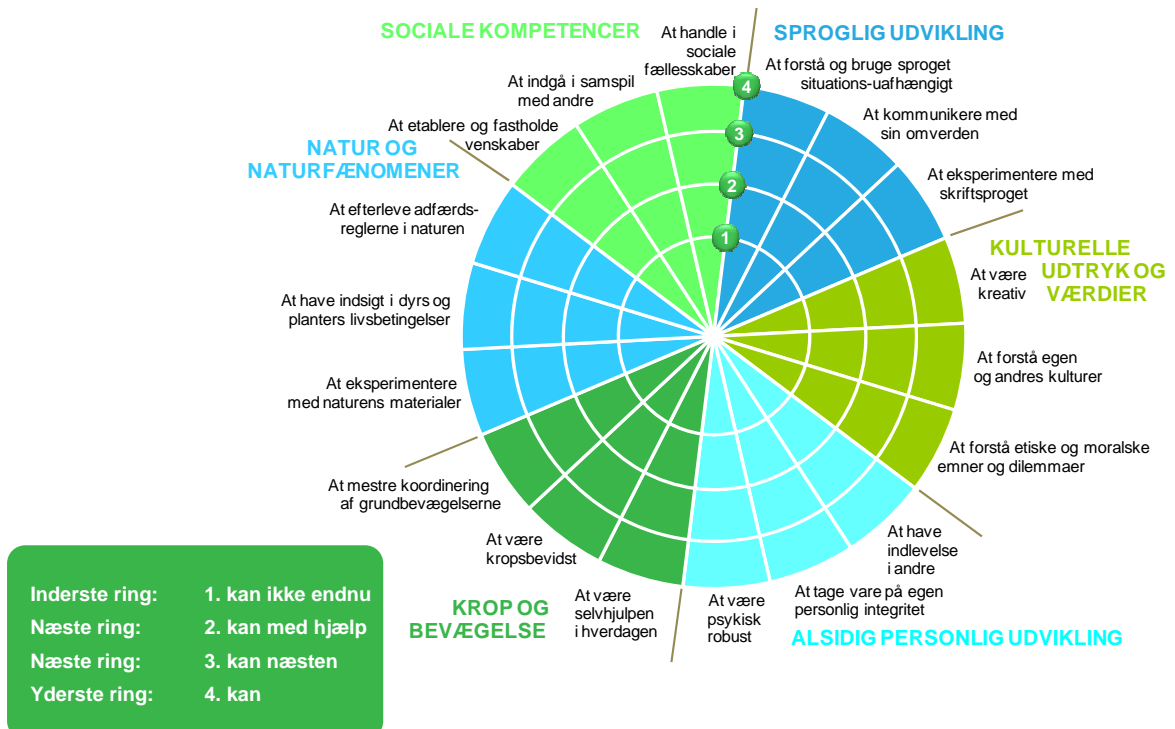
SOCIALE KOMPETENCER

At handle i sociale fællesskaber

At indgå i samspil med andre

At etablere og fastholde venskaber

SPROGLIG UDVIKLING

At forstå og bruge sproget situations-uafhængigt

At kommunikere med sin omverden

At eksperimentere med skriftsproget

4

3

2

1

NATUR OG NATURFÆNOMENER

At efterleve adfærds-reglerne i naturen

At have indsigt i dyrs og planters livsbetingelser

At eksperimentere med naturens materialer

KULTURELLE UDTRYK OG VÆRDIER

At være kreativ

At forstå egen og andres kulturer

At forstå etiske og moralske emner og dilemmaer

At mestre koordinering af grundbevægelserne

At være kropsbevidst

At være selvhjulpen i hverdagen

KROP OG BEVÆGELSE

At være psykisk robust

At tage vare på egen personlig integritet

At have indlevelse i andre

ALSIDIG PERSONLIG UDVIKLING

| | |
|---|---|
| Inderste ring: | 1. kan ikke endnu |
| Næste ring: | 2. kan med hjælp |
| Næste ring: | 3. kan næsten |
| Yderste ring: | 4. kan |